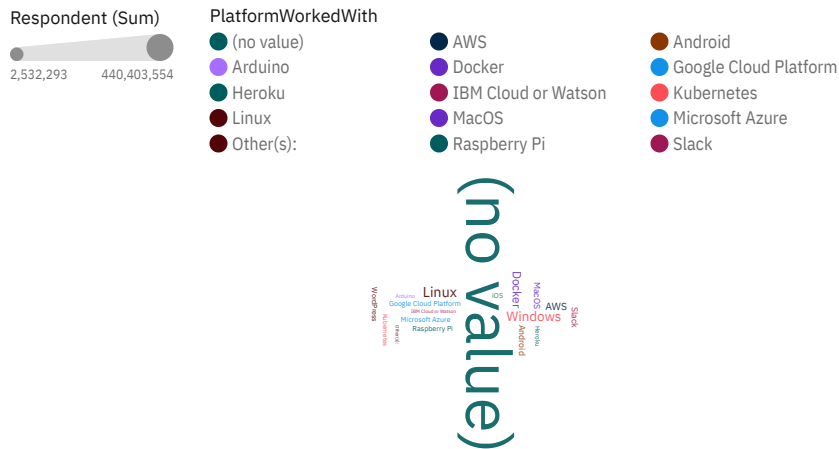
Respondent (Sum)

2,532,293 440,403,554

PlatformWorkedWith

(no value)
Arduino
Heroku
Linux
Other(s):

AWS
Docker
IBM Cloud or Watson
MacOS
Raspberry Pi

Android
Google Cloud Platform
Kubernetes
Microsoft Azure
Slack

(no value)

Linux
Arduino
Google Cloud Platform
IBM Cloud or Watson
Microsoft Azure
Raspberry Pi
WordPress
Kubernetes
iOS
Docker
MacOS
AWS
Windows
Android
Heroku
Slack